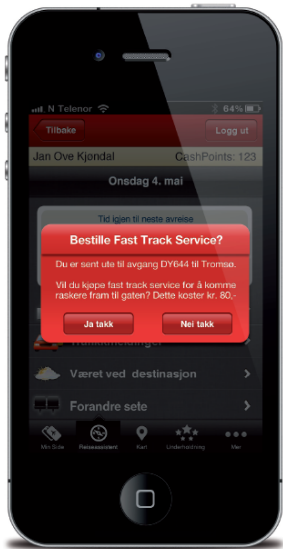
N Telenor
64%
Tilbake
Logg ut
Jan Ove Kjøndal
CashPoints: 123
Onsdag 4. mai
Tid igjen til neste avreise

Bestille Fast Track Service?

Du er sent ute til avgang DY644 til Tromsø.

Vil du kjøpe fast track service for å komme raskere fram til gaten? Dette koster kr. 80,-

Ja takk
Nei takk

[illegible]
Været ved destinasjon
Forandre sete
Min Side
Reiseassistent
Kart
Underholdning
Mer